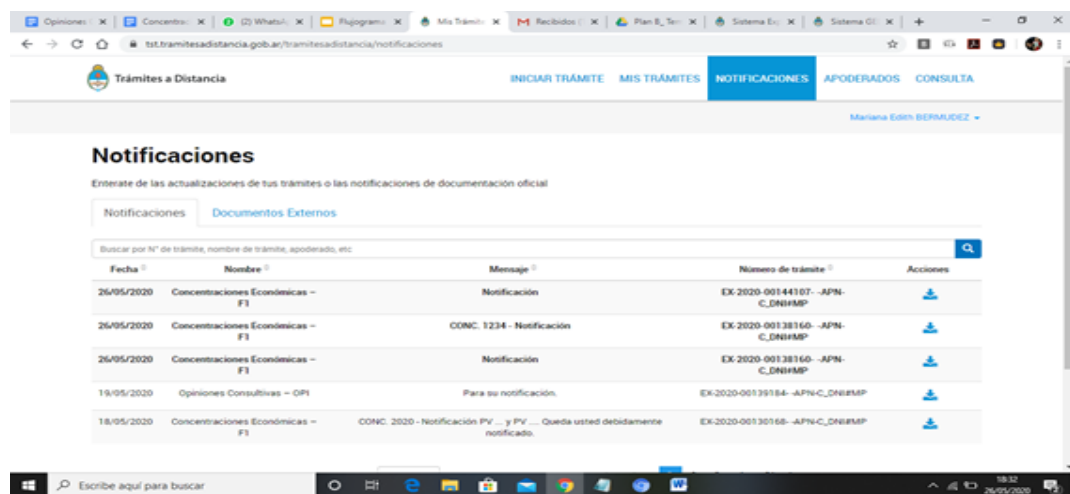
Opiniones | Concentrac | (2) WhatsAp | Flujograma | Mis Trámite | Recibidos | Plan B_Ten | Sistema Exp | Sistema GE | +

tst.tramitesadistancia.gob.ar/tramitesadistancia/notificaciones

Trámites a Distancia

INICIAR TRÁMITE MIS TRÁMITES NOTIFICACIONES APODERADOS CONSULTA

Mariana Edith BERMUDEZ

Notificaciones

Enterate de las actualizaciones de tus trámites o las notificaciones de documentación oficial

Notificaciones Documentos Externos

Buscar por N° de trámite, nombre de trámite, apoderado, etc

| Fecha | Nombre | Mensaje | Número de trámite | Acciones |
|---|---|---|---|---|
| 26/05/2020 | Concentraciones Económicas – F1 | Notificación | EX-2020-00144107- -APN-C_DNI#MP | |
| 26/05/2020 | Concentraciones Económicas – F1 | CONC. 1234 - Notificación | EX-2020-00138160- -APN-C_DNI#MP | |
| 26/05/2020 | Concentraciones Económicas – F1 | Notificación | EX-2020-00138160- -APN-C_DNI#MP | |
| 19/05/2020 | Opiniones Consultivas – OPI | Para su notificación. | EX-2020-00139184- -APN-C_DNI#MP | |
| 18/05/2020 | Concentraciones Económicas – F1 | CONC. 2020 - Notificación PV ... y PV .... Queda usted debidamente notificado. | EX-2020-00130168- -APN-C_DNI#MP | |

Escribe aquí para buscar

18:32
26/05/2020